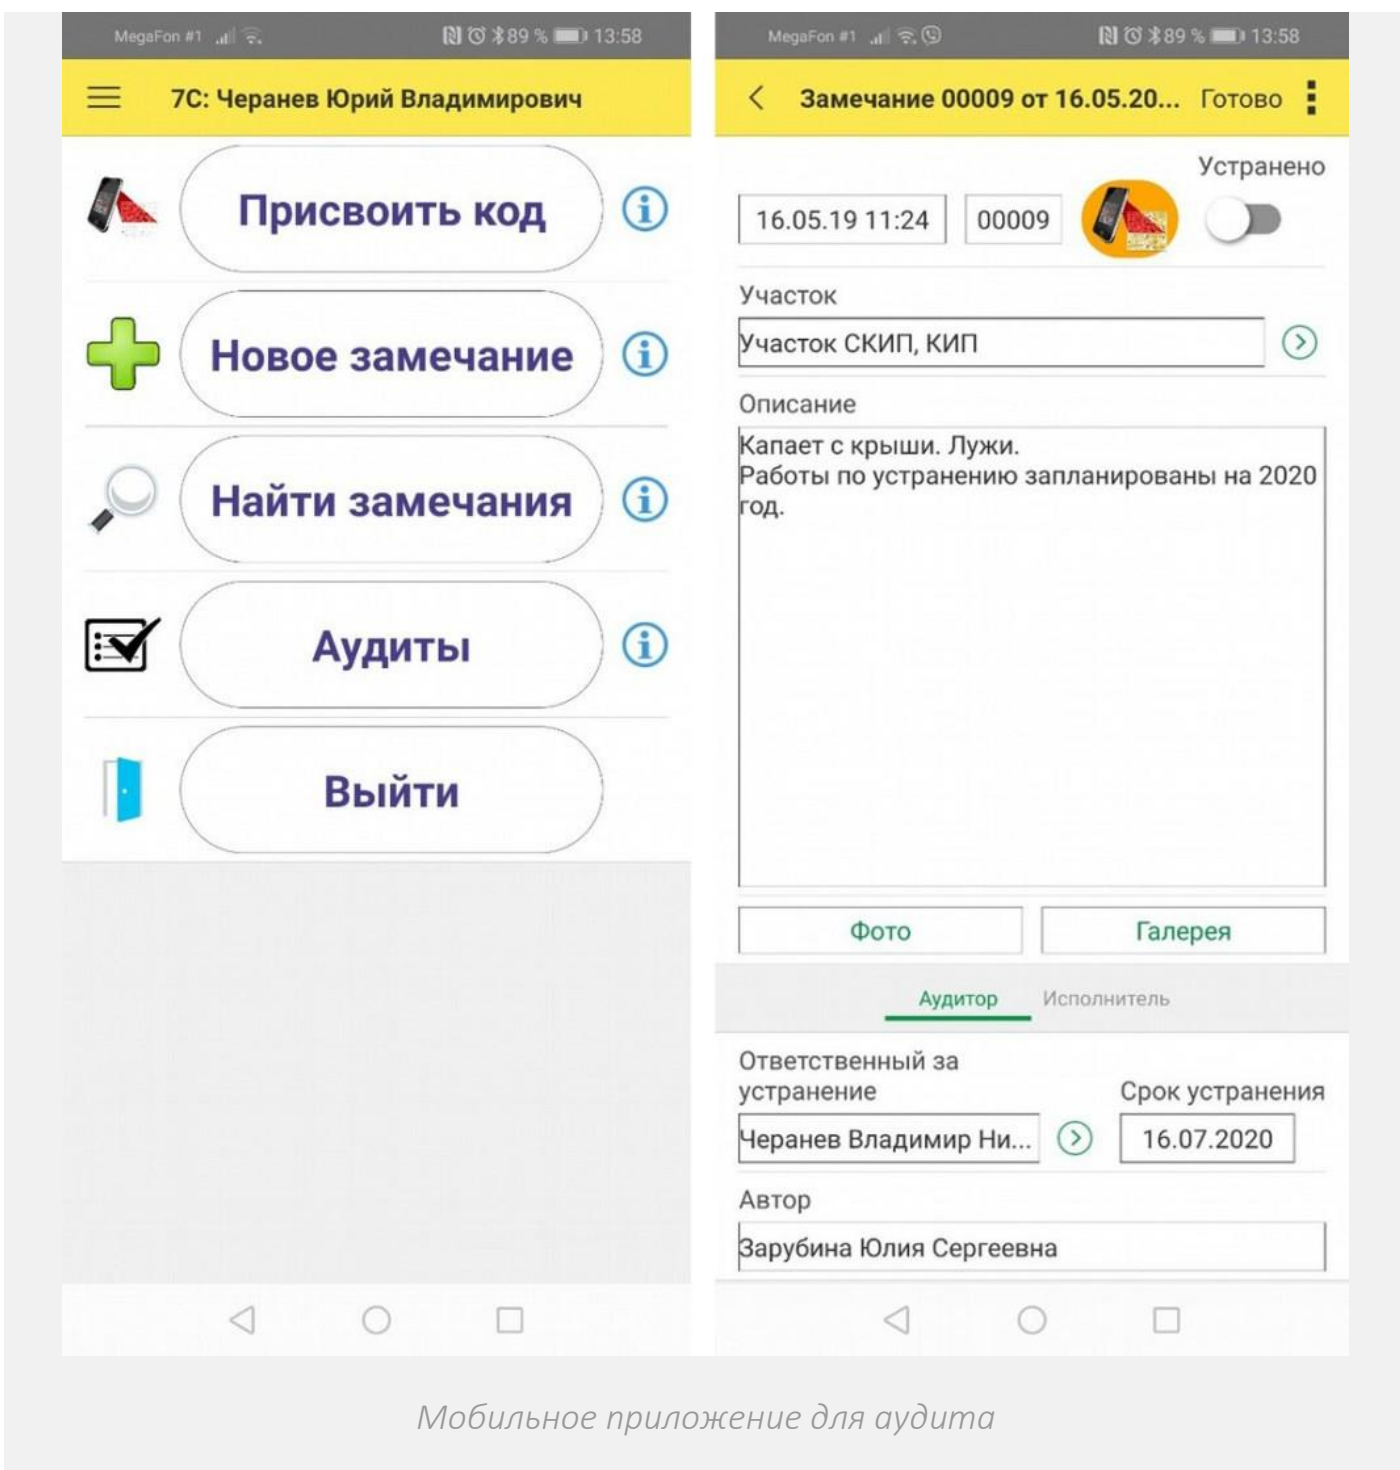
MegaFon #1 89 % 13:58

7С: Черанев Юрий Владимирович

Присвоить код

Новое замечание

Найти замечания

Аудиты

Выйти

MegaFon #1 89 % 13:58

Замечание 00009 от 16.05.20... Готово

Устранено

16.05.19 11:24 00009

Участок

Участок СКИП, КИП

Описание

Капает с крыши. Лужи.
Работы по устранению запланированы на 2020 год.

Фото Галерея

Аудитор Исполнитель

Ответственный за устранение

Срок устранения

Черанев Владимир Ни...

16.07.2020

Автор

Зарубина Юлия Сергеевна

Мобильное приложение для аудита